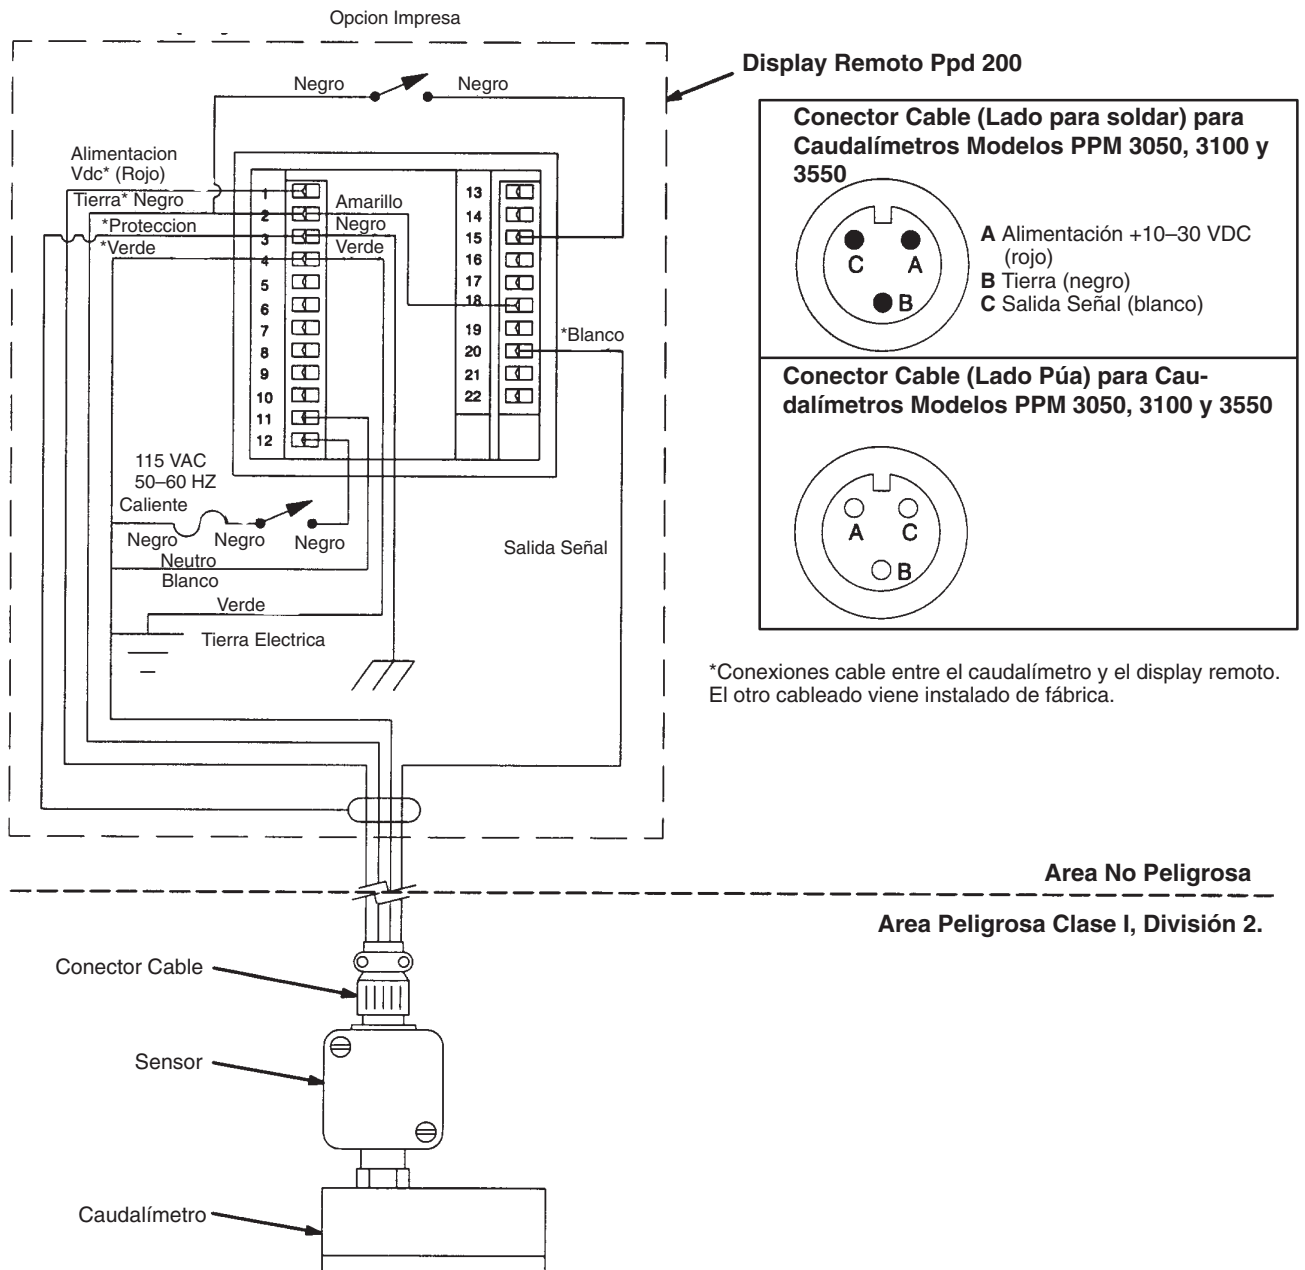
Opcion Impresa

Display Remoto Ppd 200

Negro

Negro

Alimentacion Vdc* (Rojo)

Tierra* Negro

*Proteccion

*Verde

Amarillo

Negro

Verde

1
2
3
4
5
6
7
8
9
10
11
12

13
14
15
16
17
18
19
20
21
22

*Blanco

115 VAC
50–60 HZ

Caliente

Negro

Negro

Negro

Neutro

Blanco

Verde

Tierra Electrica

Salida Señal

Conector Cable (Lado para soldar) para Caudalímetros Modelos PPM 3050, 3100 y 3550

C A B

**A** Alimentación +10–30 VDC (rojo)
**B** Tierra (negro)
**C** Salida Señal (blanco)

Conector Cable (Lado Púa) para Caudalímetros Modelos PPM 3050, 3100 y 3550

A C B

*Conexiones cable entre el caudalímetro y el display remoto. El otro cableado viene instalado de fábrica.

Area No Peligrosa

Area Peligrosa Clase I, División 2.

Conector Cable

Sensor

Caudalímetro